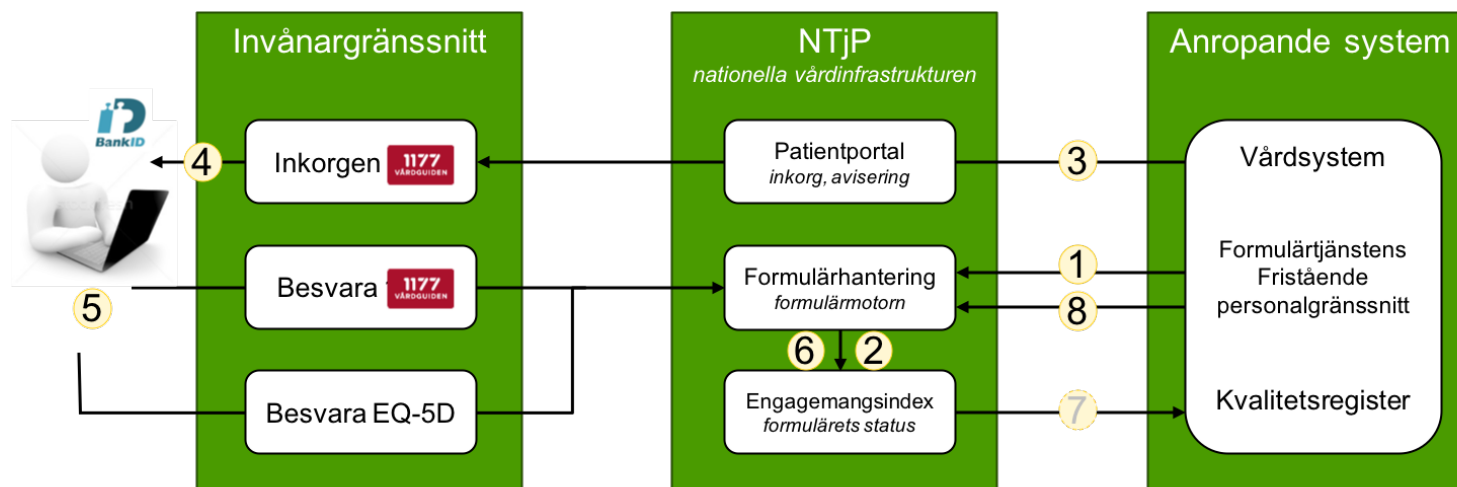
Invånargränssnitt

NTjP
nationella vårdinfrastrukturen

Anropande system

BankID

4

Inkorgen 1177 VÅRDGUIDEN

Patientportal
inkorg, avisering

3

Vårdsystem

1

Formulärtjänstens Fristående personalgränssnitt

5

Besvara 1177 VÅRDGUIDEN

Formulärhantering
formulärmotorn

8

6

2

Besvara EQ-5D

Engagemangsindex
formulärets status

7

Kvalitetsregister